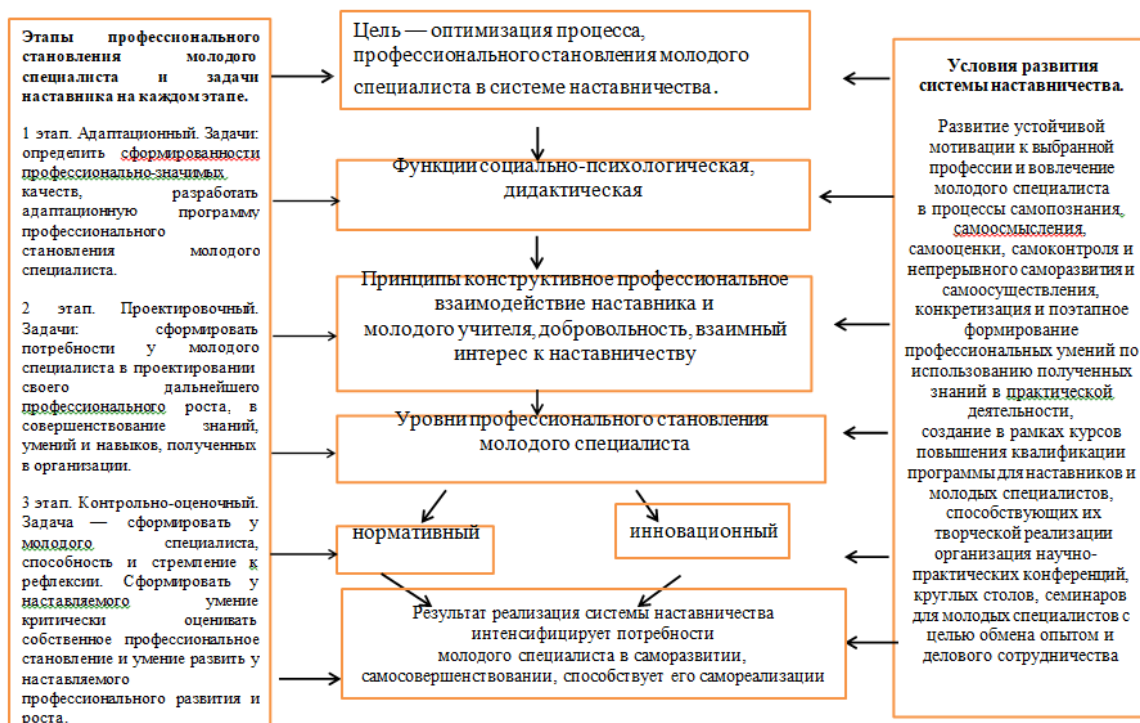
**Этапы профессионального становления молодого специалиста и задачи наставника на каждом этапе.**

1 этап. Адаптационный. Задачи: определить сформированности профессионально-значимых качеств, разработать адаптационную программу профессионального становления молодого специалиста.

2 этап. Проектировочный. Задачи: сформировать потребности у молодого специалиста в проектировании своего дальнейшего профессионального роста, в совершенствование знаний, умений и навыков, полученных в организации.

3 этап. Контрольно-оценочный. Задача — сформировать у молодого специалиста, способность и стремление к рефлексии. Сформировать у наставляемого умение критически оценивать собственное профессиональное становление и умение развить у наставляемого профессионального развития и роста.

Цель — оптимизация процесса, профессионального становления молодого специалиста в системе наставничества.

Функции социально-психологическая, дидактическая

Принципы конструктивное профессиональное взаимодействие наставника и молодого учителя, добровольность, взаимный интерес к наставничеству

Уровни профессионального становления молодого специалиста

нормативный

инновационный

Результат реализация системы наставничества интенсифицирует потребности молодого специалиста в саморазвитии, самосовершенствовании, способствует его самореализации

**Условия развития системы наставничества.**

Развитие устойчивой мотивации к выбранной профессии и вовлечение молодого специалиста в процессы самопознания, самоосмысления, самооценки, самоконтроля и непрерывного саморазвития и самоосуществления, конкретизация и поэтапное формирование профессиональных умений по использованию полученных знаний в практической деятельности, создание в рамках курсов повышения квалификации программы для наставников и молодых специалистов, способствующих их творческой реализации организация научно-практических конференций, круглых столов, семинаров для молодых специалистов с целью обмена опытом и делового сотрудничества